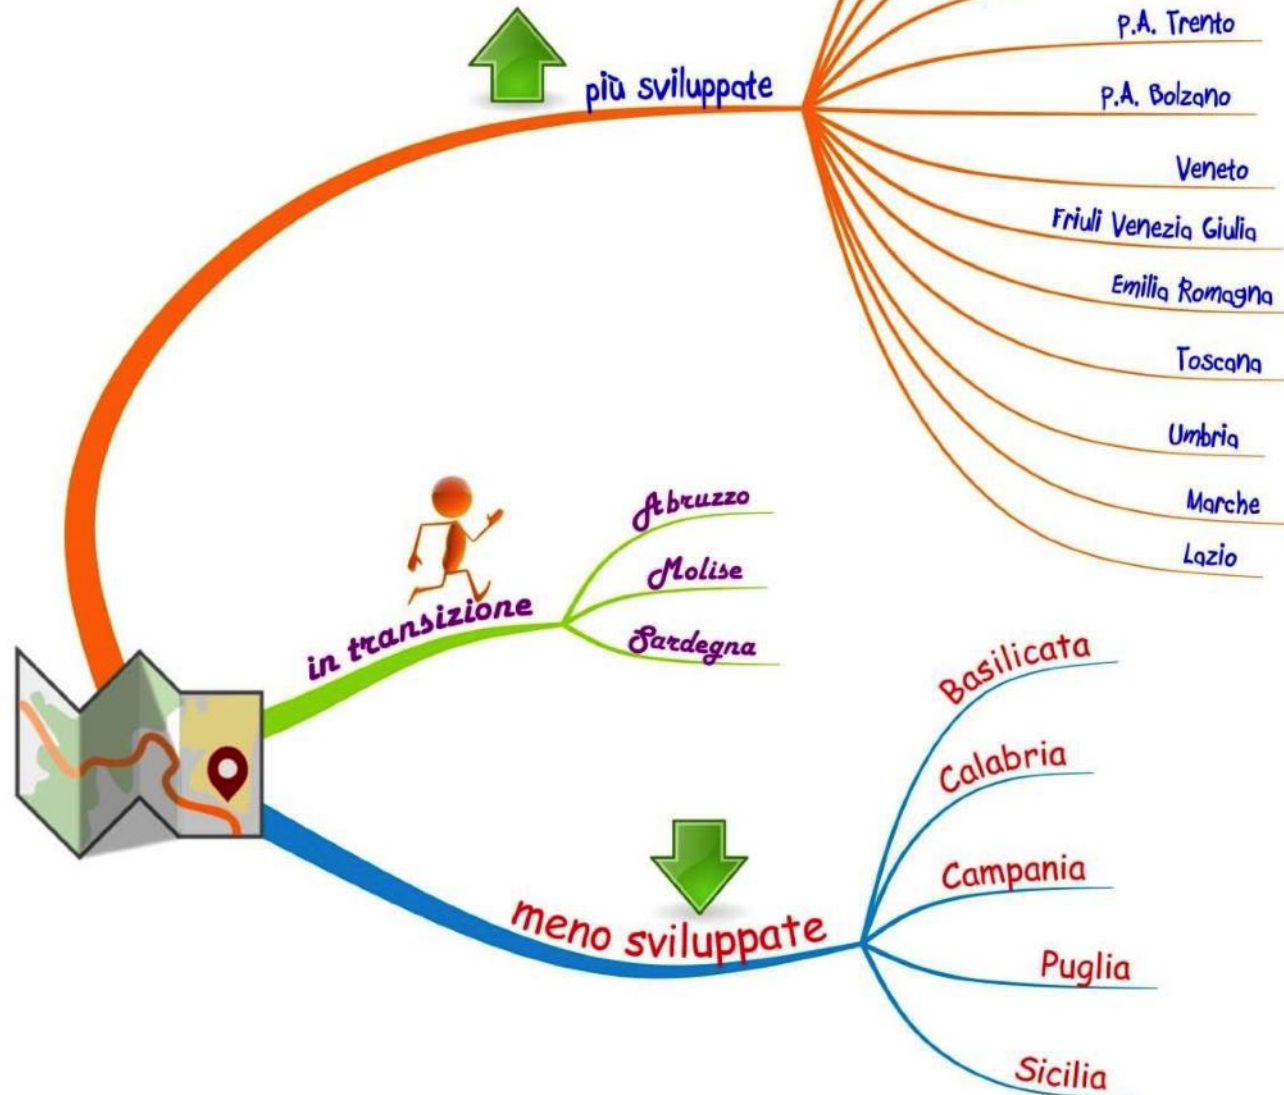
più sviluppate

P.A. Trento

P.A. Bolzano

Veneto

Friuli Venezia Giulia

Emilia Romagna

Toscana

Umbria

Marche

Lazio

in transizione

Abruzzo

Molise

Sardegna

meno sviluppate

Basilicata

Calabria

Campania

Puglia

Sicilia